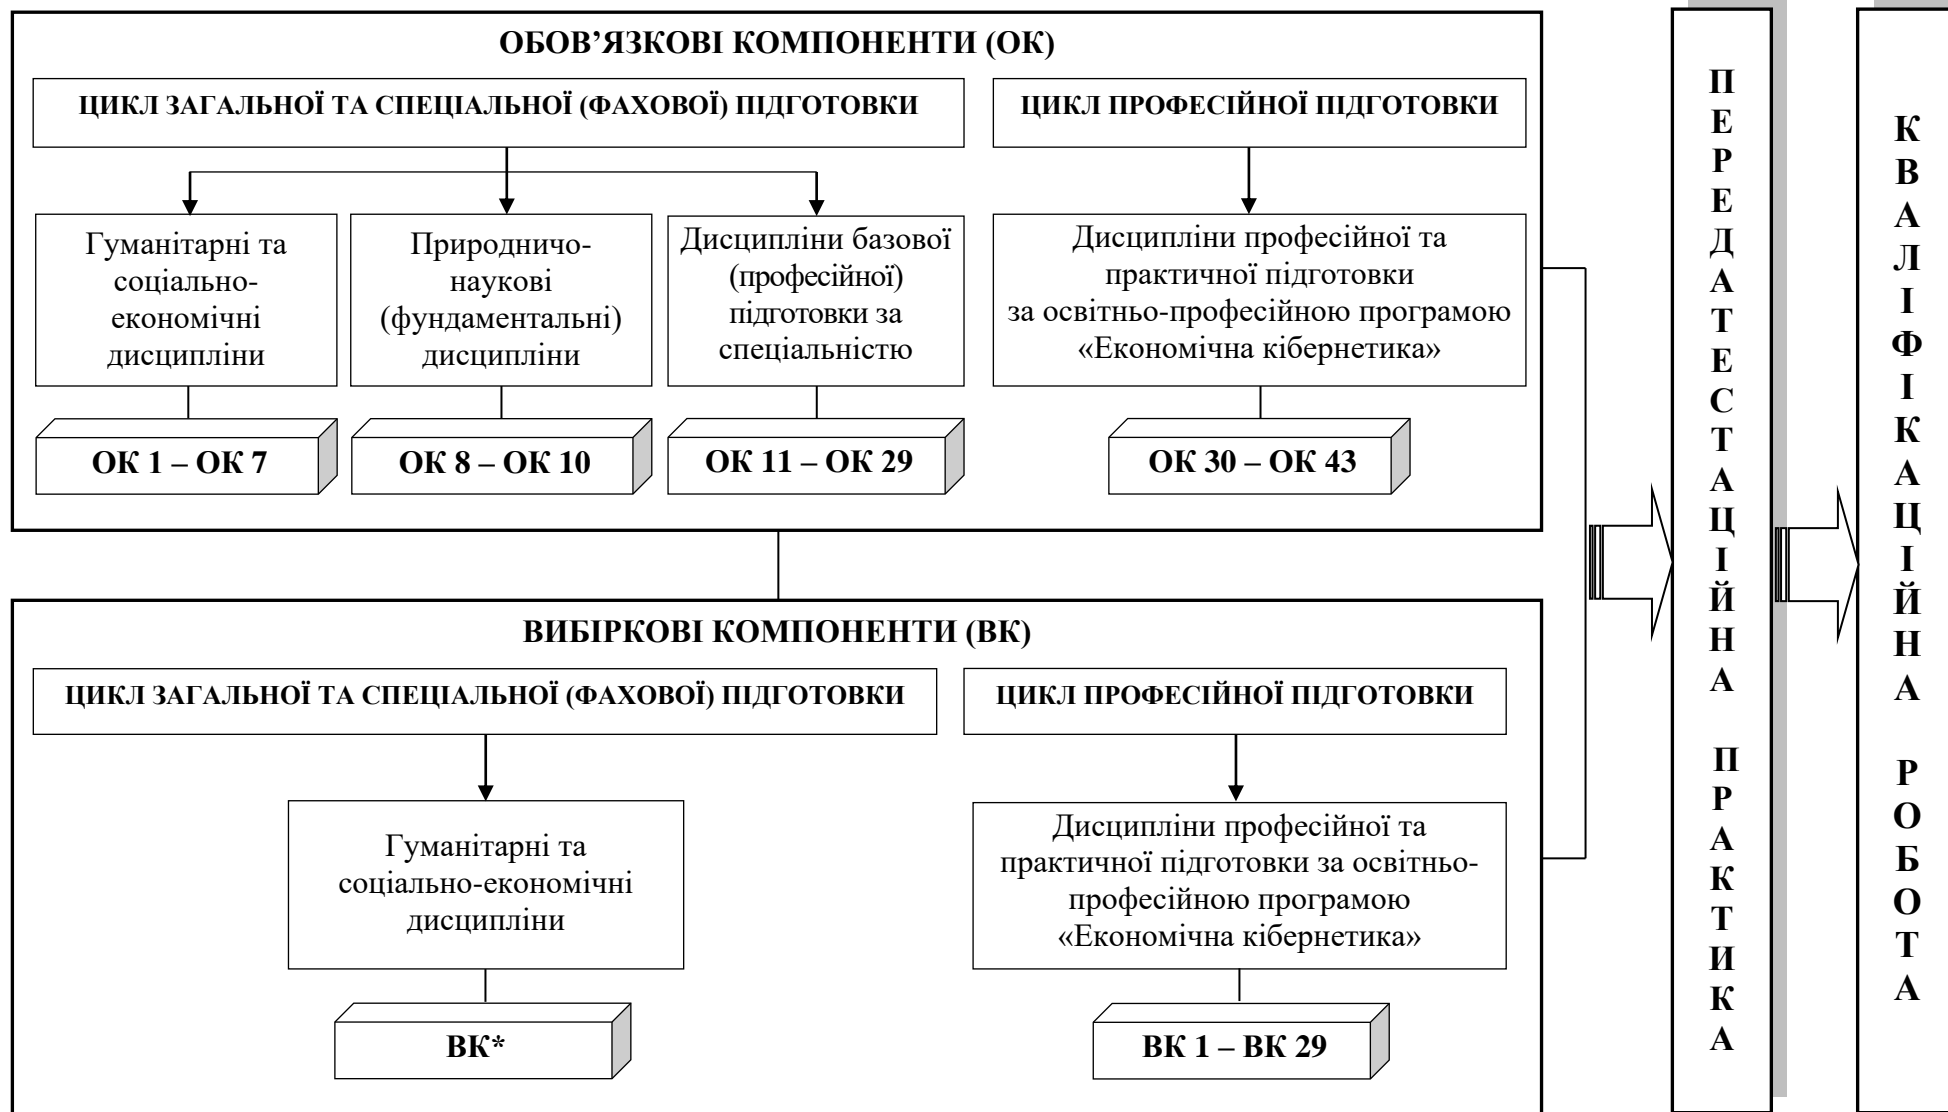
ОБОВ'ЯЗКОВІ КОМПОНЕНТИ (ОК)

ЦИКЛ ЗАГАЛЬНОЇ ТА СПЕЦІАЛЬНОЇ (ФАХОВОЇ) ПІДГОТОВКИ

ЦИКЛ ПРОФЕСІЙНОЇ ПІДГОТОВКИ

Гуманітарні та соціально-економічні дисципліни

Природничо-наукові (фундаментальні) дисципліни

Дисципліни базової (професійної) підготовки за спеціальністю

Дисципліни професійної та практичної підготовки за освітньо-професійною програмою «Економічна кібернетика»

ОК 1 – ОК 7

ОК 8 – ОК 10

ОК 11 – ОК 29

ОК 30 – ОК 43

ВИБІРКОВІ КОМПОНЕНТИ (ВК)

ЦИКЛ ЗАГАЛЬНОЇ ТА СПЕЦІАЛЬНОЇ (ФАХОВОЇ) ПІДГОТОВКИ

ЦИКЛ ПРОФЕСІЙНОЇ ПІДГОТОВКИ

Гуманітарні та соціально-економічні дисципліни

Дисципліни професійної та практичної підготовки за освітньо-професійною програмою «Економічна кібернетика»

ВК*

ВК 1 – ВК 29

ПЕРЕДАТЕСТАЦІЙНА ПРАКТИКА

КВАЛІФІКАЦІЙНА РОБОТА